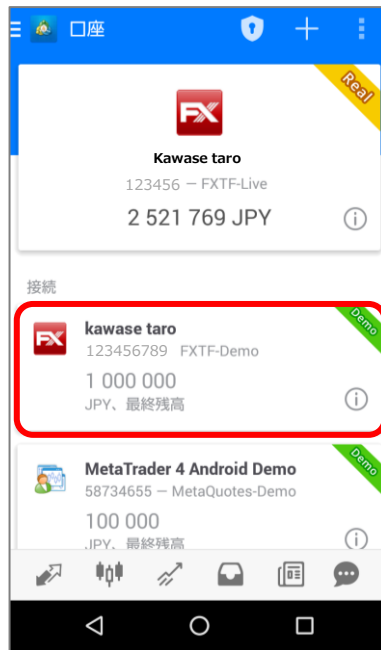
口座

Real

FX

Kawase taro

123456 — FXTF-Live

2 521 769 JPY

接続

Demo

FX

kawase taro

123456789 FXTF-Demo

1 000 000

JPY、最終残高

Demo

MetaTrader 4 Android Demo

58734655 — MetaQuotes-Demo

100 000

JPY、最終残高